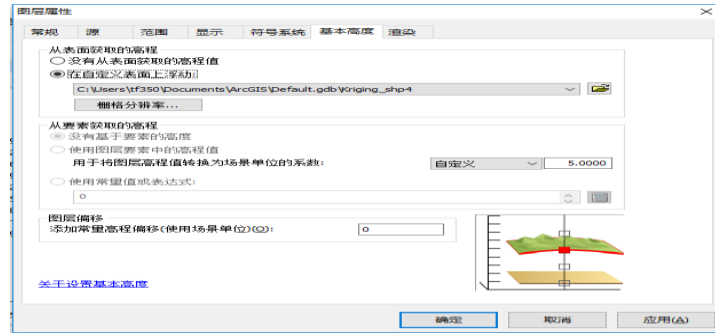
图层属性

常规 | 源 | 范围 | 显示 | 符号系统 | 基本高度 | 渲染

从表面获取的高程
没有从表面获取的高程值
在自定义表面上浮动:
C:\Users\tf350\Documents\ArcGIS\Default.gdb\Kriging_shp4
栅格分辨率...

从要素获取的高程
没有基于要素的高度
使用图层要素中的高程值
用于将图层高程值转换为场景单位的系数:
自定义
5.0000
使用常量值或表达式:
0

图层偏移
添加常量高程偏移(使用场景单位)(O):
0

关于设置基本高度

确定
取消
应用(A)